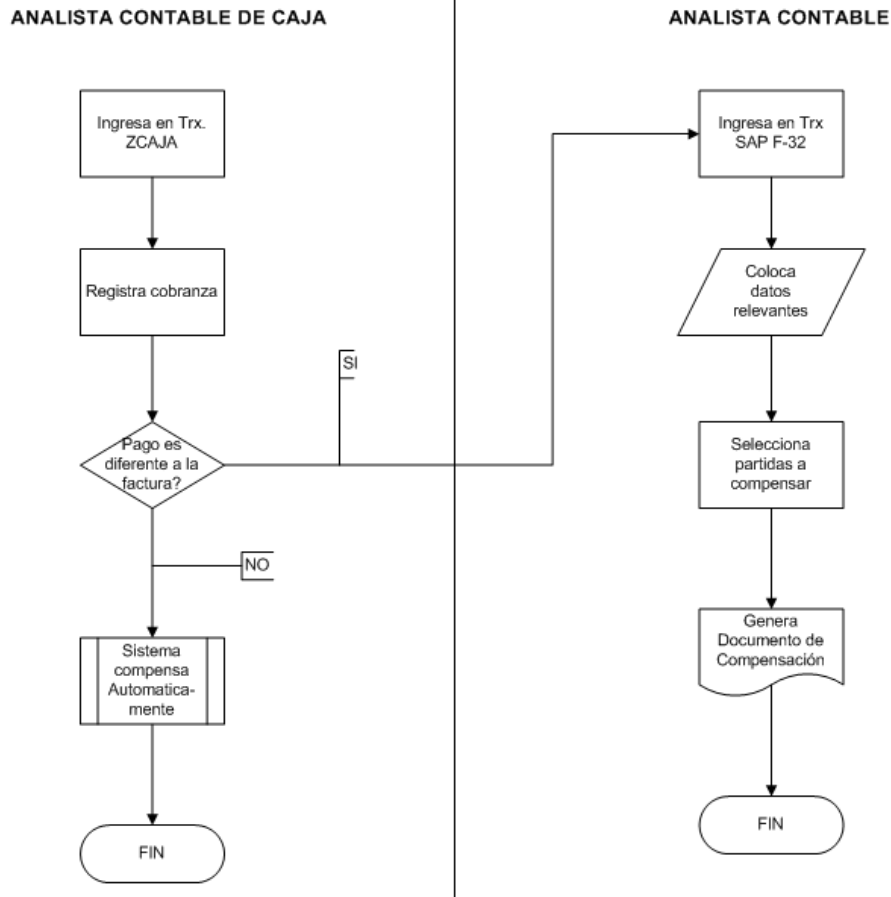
ANALISTA CONTABLE DE CAJA

ANALISTA CONTABLE

Ingresa en Trx. ZCAJA

Registra cobranza

Pago es diferente a la factura?

SI

NO

Sistema compensa Automaticamente

FIN

Ingresa en Trx SAP F-32

Coloca datos relevantes

Selecciona partidas a compensar

Genera Documento de Compensación

FIN